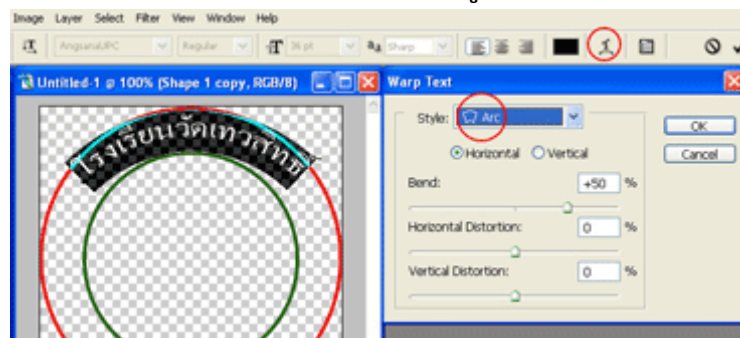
Image Layer Select Filter View Window Help

AngsanaUPC Regular 36 pt Sharp

Untitled-1 @ 100% (Shape 1 copy, RGB/8)

โรงเรียนวัดเทวสุนทร

Warp Text

Style: Arc

OK

Cancel

Horizontal Vertical

Bend: +50 %

Horizontal Distortion: 0 %

Vertical Distortion: 0 %